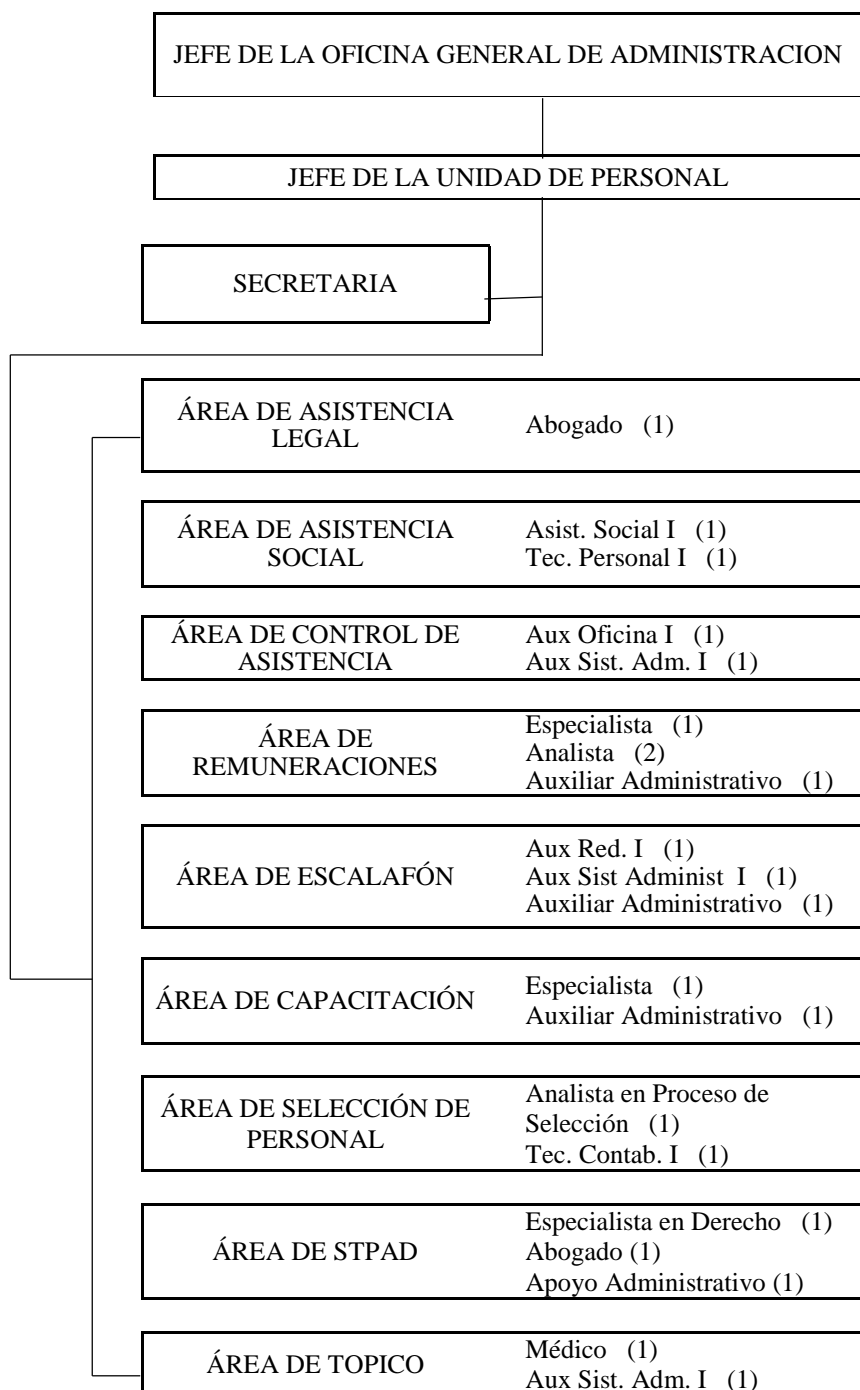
JEFE DE LA OFICINA GENERAL DE ADMINISTRACION

JEFE DE LA UNIDAD DE PERSONAL

SECRETARIA

ÁREA DE ASISTENCIA LEGAL
Abogado (1)

ÁREA DE ASISTENCIA SOCIAL
Asist. Social I (1)
Tec. Personal I (1)

ÁREA DE CONTROL DE ASISTENCIA
Aux Oficina I (1)
Aux Sist. Adm. I (1)

ÁREA DE REMUNERACIONES
Especialista (1)
Analista (2)
Auxiliar Administrativo (1)

ÁREA DE ESCALAFÓN
Aux Red. I (1)
Aux Sist Administ I (1)
Auxiliar Administrativo (1)

ÁREA DE CAPACITACIÓN
Especialista (1)
Auxiliar Administrativo (1)

ÁREA DE SELECCIÓN DE PERSONAL
Analista en Proceso de Selección (1)
Tec. Contab. I (1)

ÁREA DE STPAD
Especialista en Derecho (1)
Abogado (1)
Apoyo Administrativo (1)

ÁREA DE TOPICO
Médico (1)
Aux Sist. Adm. I (1)